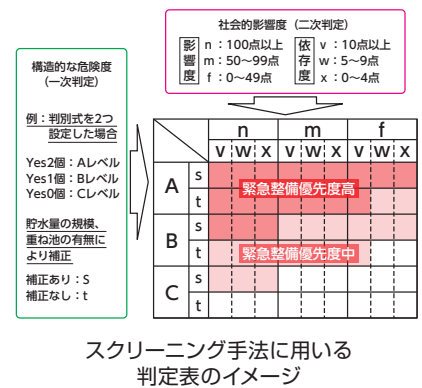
社会的影響度（二次判定）

| 影響度 | n：100点以上 m：50～99点 f：0～49点 | 依存度 | v：10点以上 w：5～9点 x：0～4点 |
|---|---|---|---|

構造的な危険度（一次判定）

例：判別式を2つ設定した場合

Yes2個：Aレベル
Yes1個：Bレベル
Yes0個：Cレベル

貯水量の規模、重ね池の有無により補正

補正あり：S
補正なし：t

|   |   | n |   |   | m |   |   | f |   |   |
|---|---|---|---|---|---|---|---|---|---|---|
|   |   | v | w | x | v | w | x | v | w | x |
| A | s | 緊急整備優先度高 |   |   |   |   |   |   |   |   |
|   | t |   |   |   |   |   |   |   |   |   |
| B | s |   |   |   |   |   |   |   |   |   |
|   | t | 緊急整備優先度中 |   |   |   |   |   |   |   |   |
| C | s |   |   |   |   |   |   |   |   |   |
|   | t |   |   |   |   |   |   |   |   |   |

スクリーニング手法に用いる判定表のイメージ